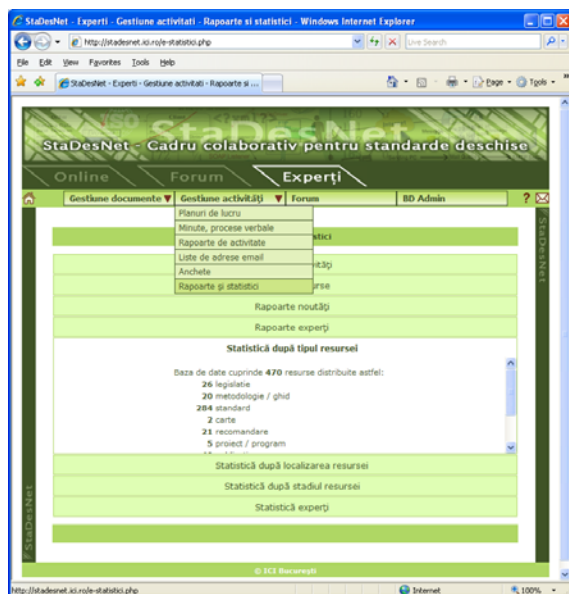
StaDesNet - Experti - Gestiune activitati - Rapoarte si statistici - Windows Internet Explorer

http://stadesnet.ici.ro/e-statistici.php

Live Search

File Edit View Favorites Tools Help

StaDesNet - Experti - Gestiune activitati - Rapoarte si ...

Page Tools

StaDesNet - Cadru colaborativ pentru standarde deschise

Online Forum Experți

Gestiune documente Gestiune activități Forum BD Admin

Planuri de lucru
Minute, procese verbale
Rapoarte de activitate
Liste de adrese email
Anchete
Rapoarte și statistici

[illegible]tistici

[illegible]ități

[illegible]rse

Rapoarte noutăți

Rapoarte experți

Statistică după tipul resursei

Baza de date cuprinde 470 resurse distribuite astfel:
26 legislatie
20 metodologie / ghid
284 standard
2 carte
21 recomandare
5 proiect / program

Statistică după localizarea resursei

Statistică după stadiul resursei

Statistică experți

StaDesNet

StaDesNet

© ICI București

http://stadesnet.ici.ro/e-statistici.php

Internet

100%